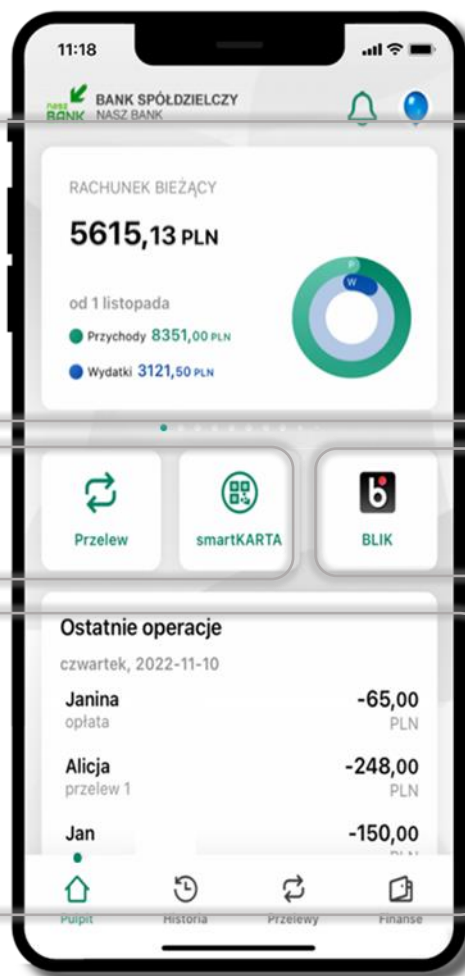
11:18

nasz BANK BANK SPÓŁDZIELCZY NASZ BANK

RACHUNEK BIEŻĄCY

5615,13 PLN

od 1 listopada

Przychody 8351,00 PLN

Wydatki 3121,50 PLN

P

W

Przelew

smartKARTA

BLIK

Ostatnie operacje

czwartek, 2022-11-10

Janina
opłata
-65,00
PLN

Alicja
przelew 1
-248,00
PLN

Jan
-150,00
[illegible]

Pulpit
Historia
Przelewy
Finanse